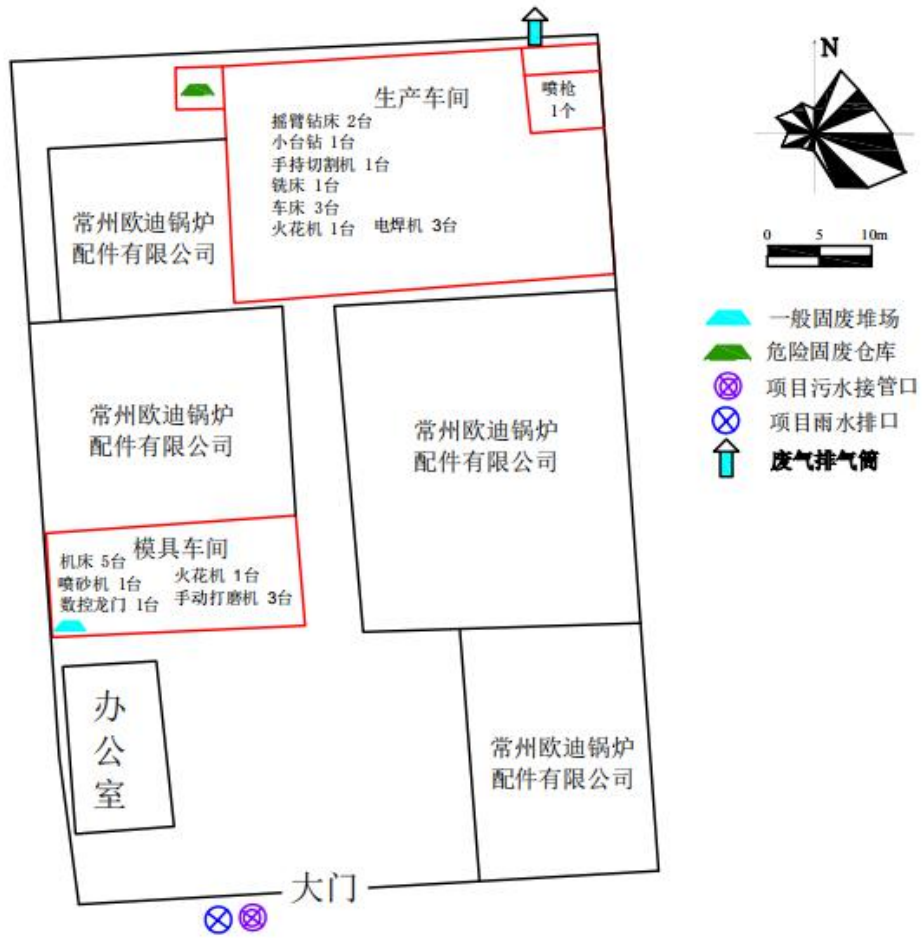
生产车间
摇臂钻床 2台
小台钻 1台
手持切割机 1台
铣床 1台
车床 3台
火花机 1台 电焊机 3台

喷枪
1个

N

0 5 10m

常州欧迪锅炉配件有限公司

常州欧迪锅炉配件有限公司

常州欧迪锅炉配件有限公司

模具车间
机床 5台
喷砂机 1台
数控龙门 1台
火花机 1台
手动打磨机 3台

办公室

常州欧迪锅炉配件有限公司

大门

一般固废堆场
危险固废仓库
项目污水接管口
项目雨水排口
废气排气筒